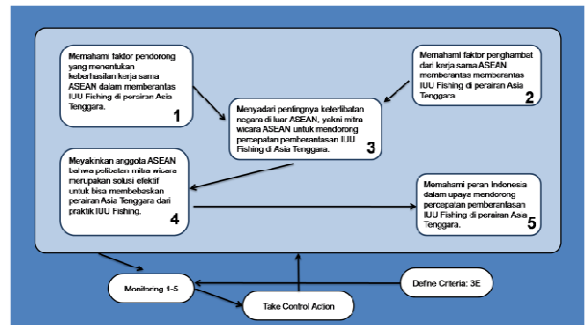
Memahami faktor pendorong yang menentukan keberhasilan kerja sama ASEAN dalam memberantas IUU Fishing di perairan Asia Tenggara.
1

Memahami faktor penghambat dari kerja sama ASEAN memberantas memberantas IUU Fishing di perairan Asia Tenggara
2

Menyadari pentingnya keterlibatan negara di luar ASEAN, yakni mitra wicara ASEAN untuk mendorong percepatan pemberantasan IUU Fishing di Asia Tenggara.
3

Meyakinkan anggota ASEAN bahwa polisentris mitra wicara merupakan solusi efektif untuk bisa membebaskan perairan Asia Tenggara dari praktik IUU Fishing.
4

Memahami peran Indonesia dalam upaya mendorong percepatan pemberantasan IUU Fishing di perairan Asia Tenggara.
5

Monitoring 1-5

Take Control Action

Define Criteria: 3E